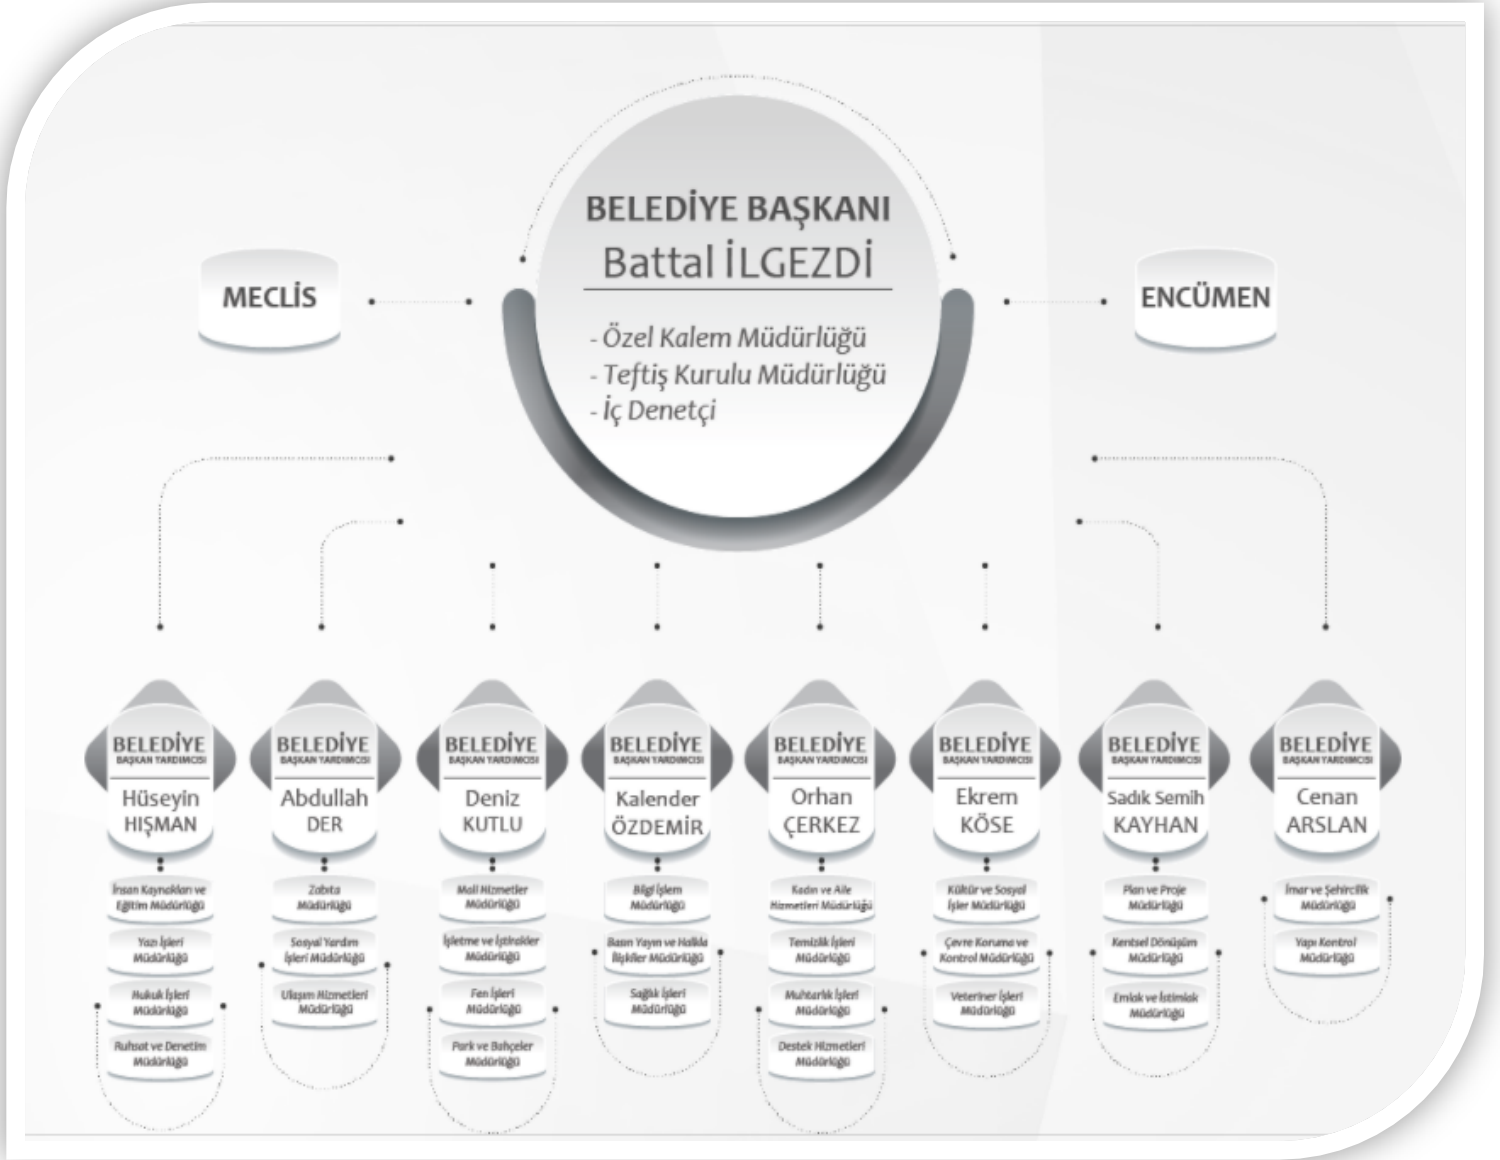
BELEDİYE BAŞKANI
Battal İLGEZDİ

- Özel Kalem Müdürlüğü
- Teftiş Kurulu Müdürlüğü
- İç Denetçi

MECLİS

ENCÜMEN

BELEDİYE BAŞKAN YARDIMCISI
Hüseyin HIŞMAN
İnsan Kaynakları ve Eğitim Müdürlüğü
Yazı İşleri Müdürlüğü
Hukuk İşleri Müdürlüğü
Ruhsat ve Denetim Müdürlüğü

BELEDİYE BAŞKAN YARDIMCISI
Abdullah DER
Zabıta Müdürlüğü
Sosyal Yardım İşleri Müdürlüğü
Ulaşım Hizmetleri Müdürlüğü

BELEDİYE BAŞKAN YARDIMCISI
Deniz KUTLU
Mali Hizmetler Müdürlüğü
İşletme ve İştirakler Müdürlüğü
Fen İşleri Müdürlüğü
Park ve Bahçeler Müdürlüğü

BELEDİYE BAŞKAN YARDIMCISI
Kalender ÖZDEMİR
Bilgi İşlem Müdürlüğü
Basın Yayın ve Halkla İlişkiler Müdürlüğü
Sağlık İşleri Müdürlüğü

BELEDİYE BAŞKAN YARDIMCISI
Orhan ÇERKEZ
Kadın ve Aile Hizmetleri Müdürlüğü
Temizlik İşleri Müdürlüğü
Muhtarlık İşleri Müdürlüğü
Destek Hizmetleri Müdürlüğü

BELEDİYE BAŞKAN YARDIMCISI
Ekrem KÖSE
Kültür ve Sosyal İşler Müdürlüğü
Çevre Koruma ve Kontrol Müdürlüğü
Veteriner İşleri Müdürlüğü

BELEDİYE BAŞKAN YARDIMCISI
Sadık Semih KAYHAN
Plan ve Proje Müdürlüğü
Kentsel Dönüşüm Müdürlüğü
Emlak ve İstimlak Müdürlüğü

BELEDİYE BAŞKAN YARDIMCISI
Cenan ARSLAN
İmar ve Şehircilik Müdürlüğü
Yapı Kontrol Müdürlüğü